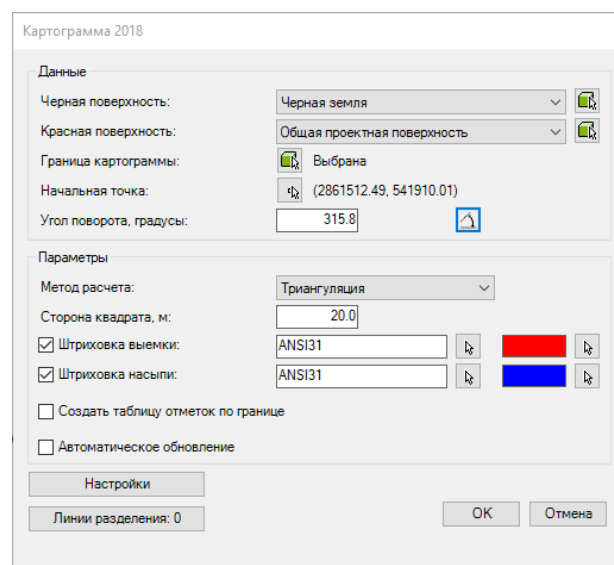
Картограмма 2018

Данные

Черная поверхность: Черная земля

Красная поверхность: Общая проектная поверхность

Граница картограммы: Выбрана

Начальная точка: (2861512.49, 541910.01)

Угол поворота, градусы: 315.8

Параметры

Метод расчета: Триангуляция

Сторона квадрата, м: 20.0

Штриховка выемки: ANSI31

Штриховка насыпи: ANSI31

Создать таблицу отметок по границе

Автоматическое обновление

Настройки

Линии разделения: 0

OK

Отмена